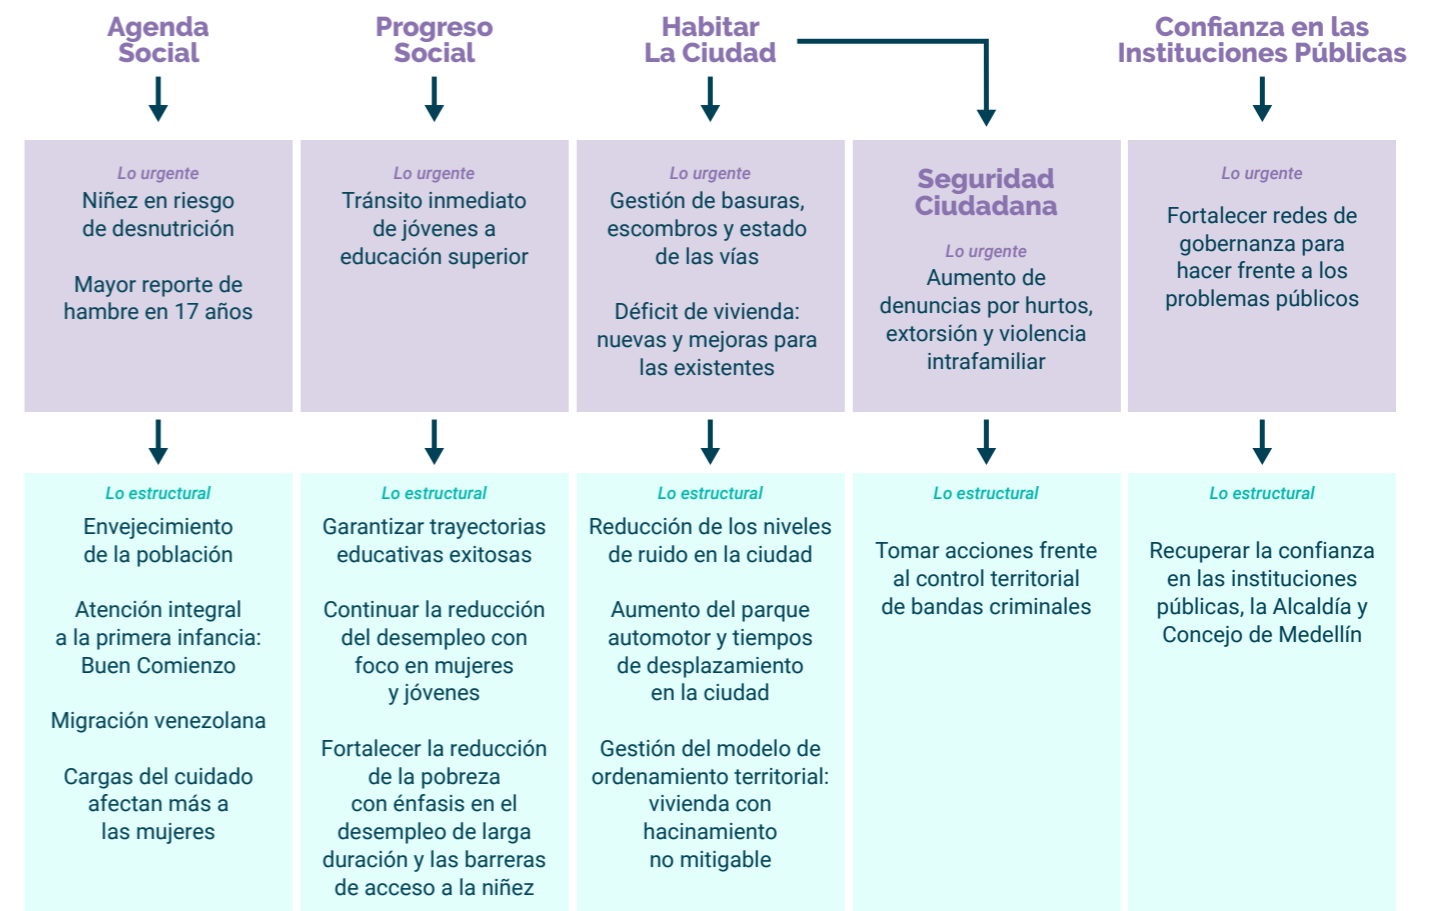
Agenda Social

Lo urgente
Niñez en riesgo de desnutrición

Mayor reporte de hambre en 17 años

Lo estructural
Envejecimiento de la población

Atención integral a la primera infancia: Buen Comienzo

Migración venezolana

Cargas del cuidado afectan más a las mujeres

Progreso Social

Lo urgente
Tránsito inmediato de jóvenes a educación superior

Lo estructural
Garantizar trayectorias educativas exitosas

Continuar la reducción del desempleo con foco en mujeres y jóvenes

Fortalecer la reducción de la pobreza con énfasis en el desempleo de larga duración y las barreras de acceso a la niñez

Habitar La Ciudad

Lo urgente
Gestión de basuras, escombros y estado de las vías

Déficit de vivienda: nuevas y mejoras para las existentes

Lo estructural
Reducción de los niveles de ruido en la ciudad

Aumento del parque automotor y tiempos de desplazamiento en la ciudad

Gestión del modelo de ordenamiento territorial: vivienda con hacinamiento no mitigable

Seguridad Ciudadana

Lo urgente
Aumento de denuncias por hurtos, extorsión y violencia intrafamiliar

Lo estructural
Tomar acciones frente al control territorial de bandas criminales

Confianza en las Instituciones Públicas

Lo urgente
Fortalecer redes de gobernanza para hacer frente a los problemas públicos

Lo estructural
Recuperar la confianza en las instituciones públicas, la Alcaldía y Concejo de Medellín